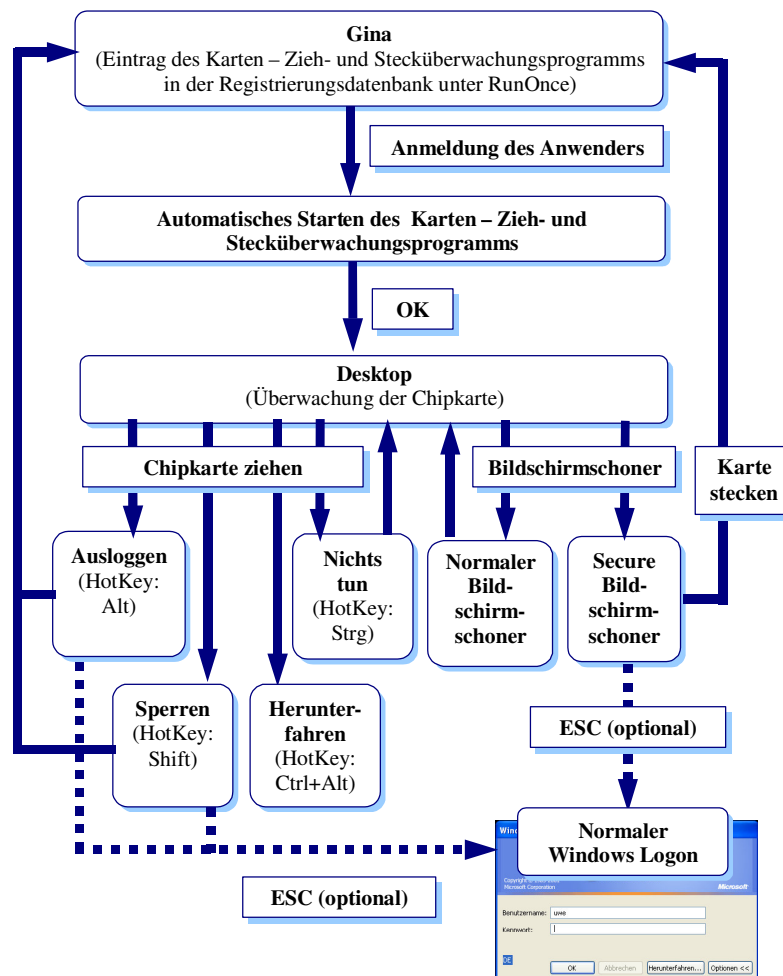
Gina
(Eintrag des Karten – Zieh- und Stecküberwachungsprogramms in der Registrierungsdatenbank unter RunOnce)

Anmeldung des Anwenders

Automatisches Starten des Karten – Zieh- und Stecküberwachungsprogramms

OK

Desktop
(Überwachung der Chipkarte)

Chipkarte ziehen

Bildschirmschoner

Karte stecken

Ausloggen
(HotKey: Alt)

Nichts tun
(HotKey: Strg)

Normaler Bildschirmschoner

Secure Bildschirmschoner

Sperren
(HotKey: Shift)

Herunterfahren
(HotKey: Ctrl+Alt)

ESC (optional)

Normaler Windows Logon

Wind

Microsoft Corporation

Microsoft

Benutzername: uwe

Kennwort:

DE

OK

Abbrechen

Herunterfahren...

Optionen <<

ESC (optional)